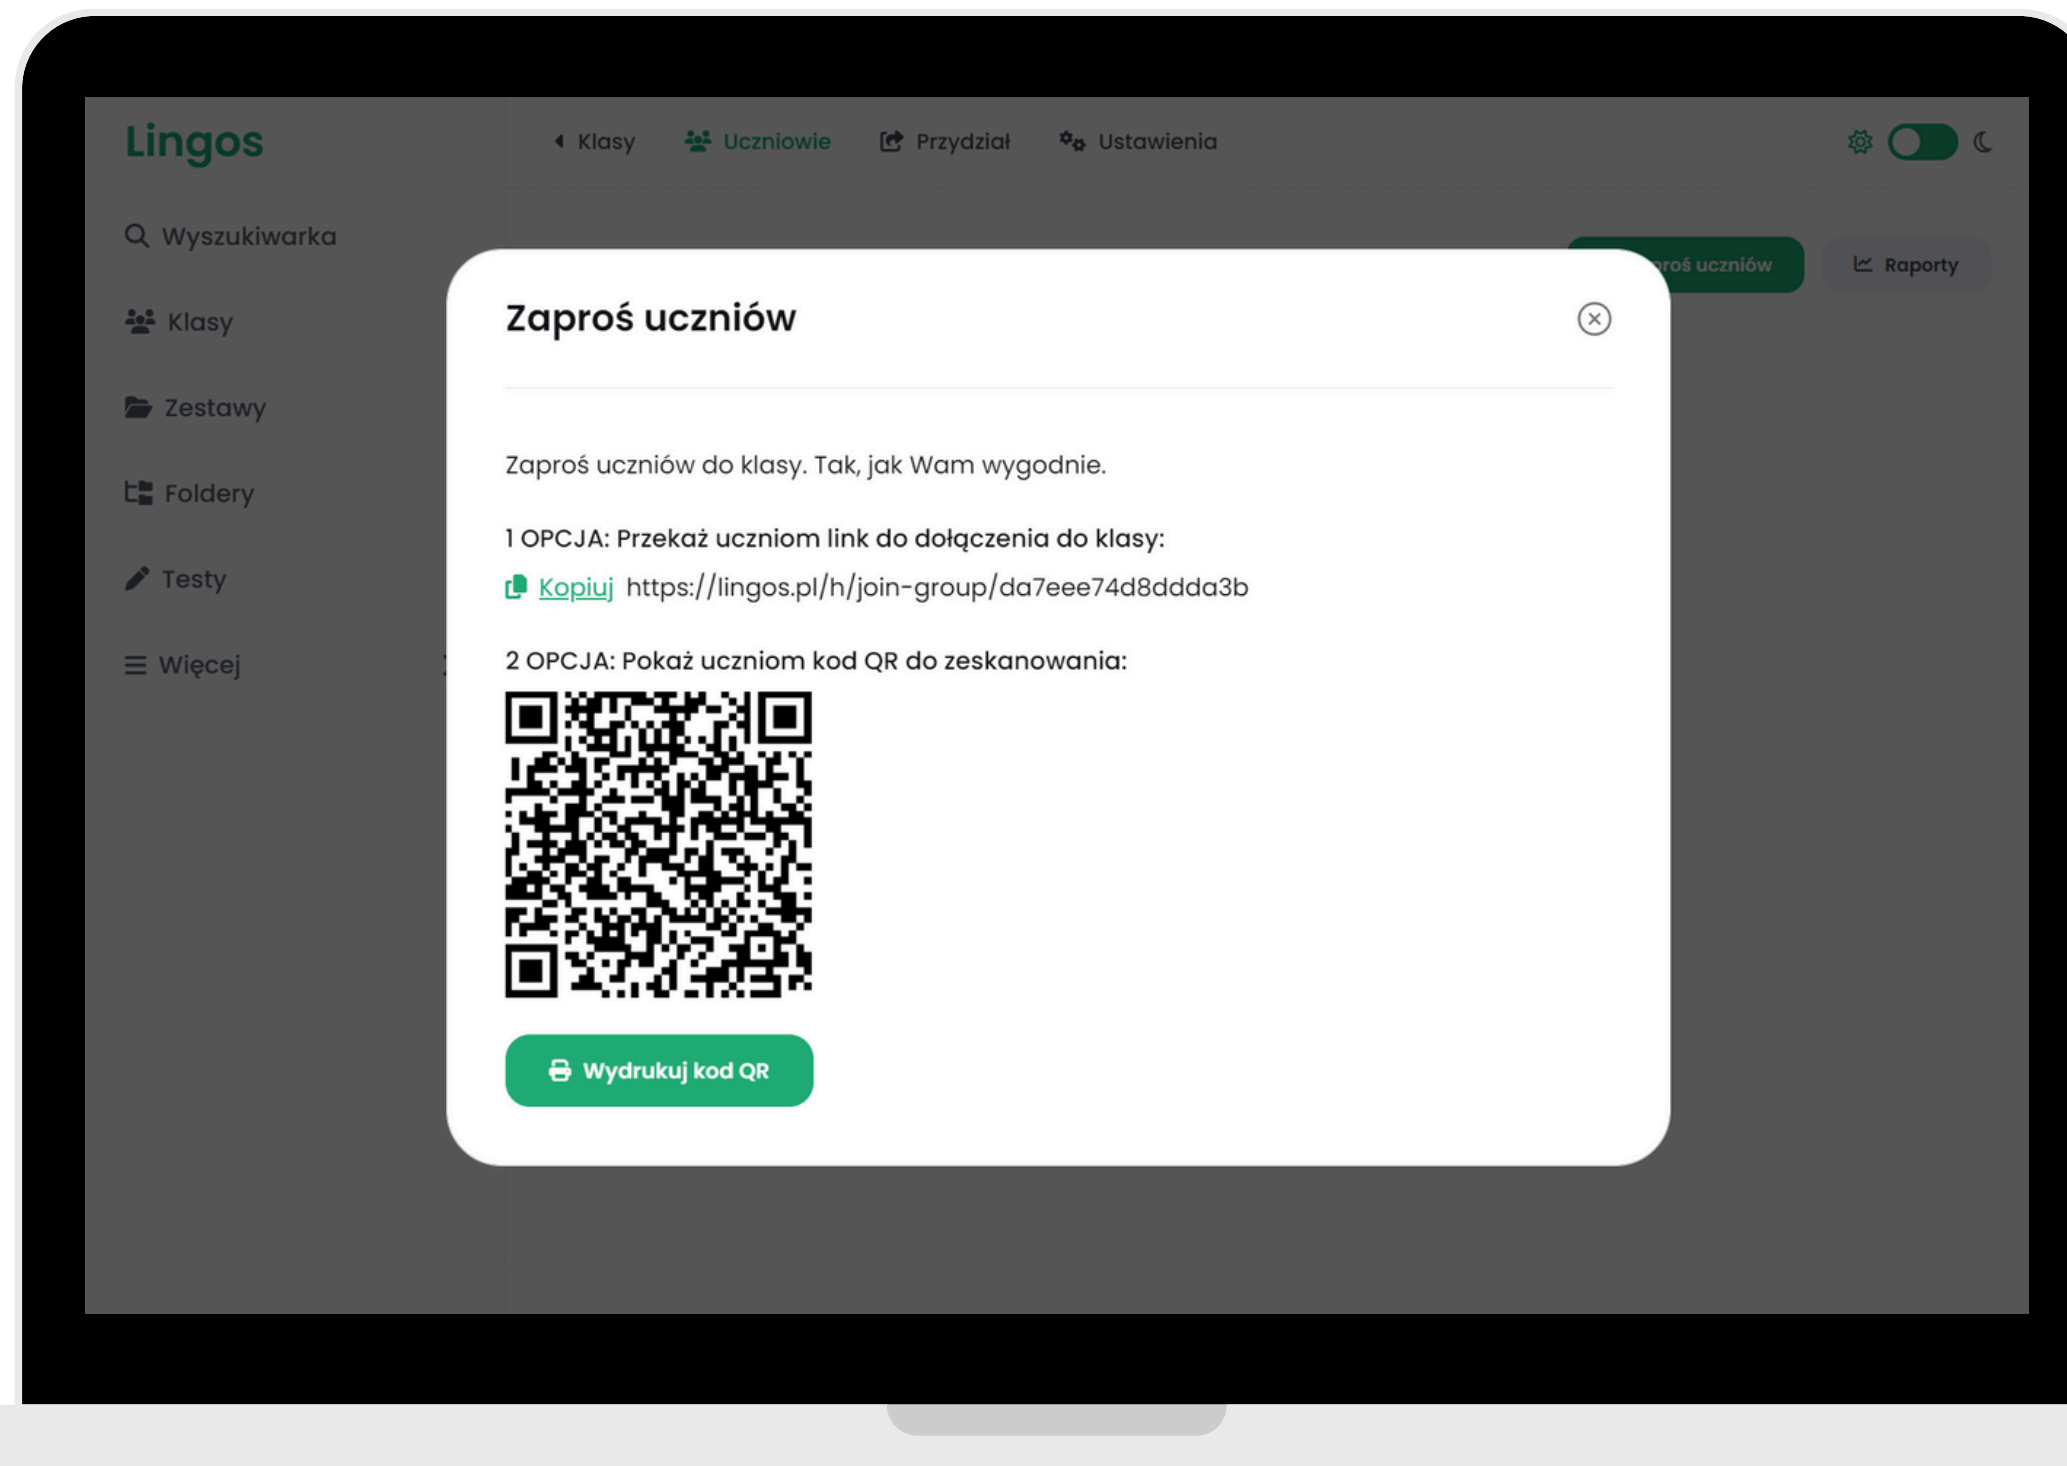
Lingos

Klasy Uczniowie Przydział Ustawienia

Wyszukiwarka

Klasy

Zestawy

Foldery

Testy

Więcej

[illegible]roś uczniów

Raporty

Zaproś uczniów

Zaproś uczniów do klasy. Tak, jak Wam wygodnie.

1 OPCJA: Przekaż uczniom link do dołączenia do klasy:

Kopiuj https://lingos.pl/h/join-group/da7eee74d8ddda3b

2 OPCJA: Pokaż uczniom kod QR do zeskanowania:

Wydrukuj kod QR